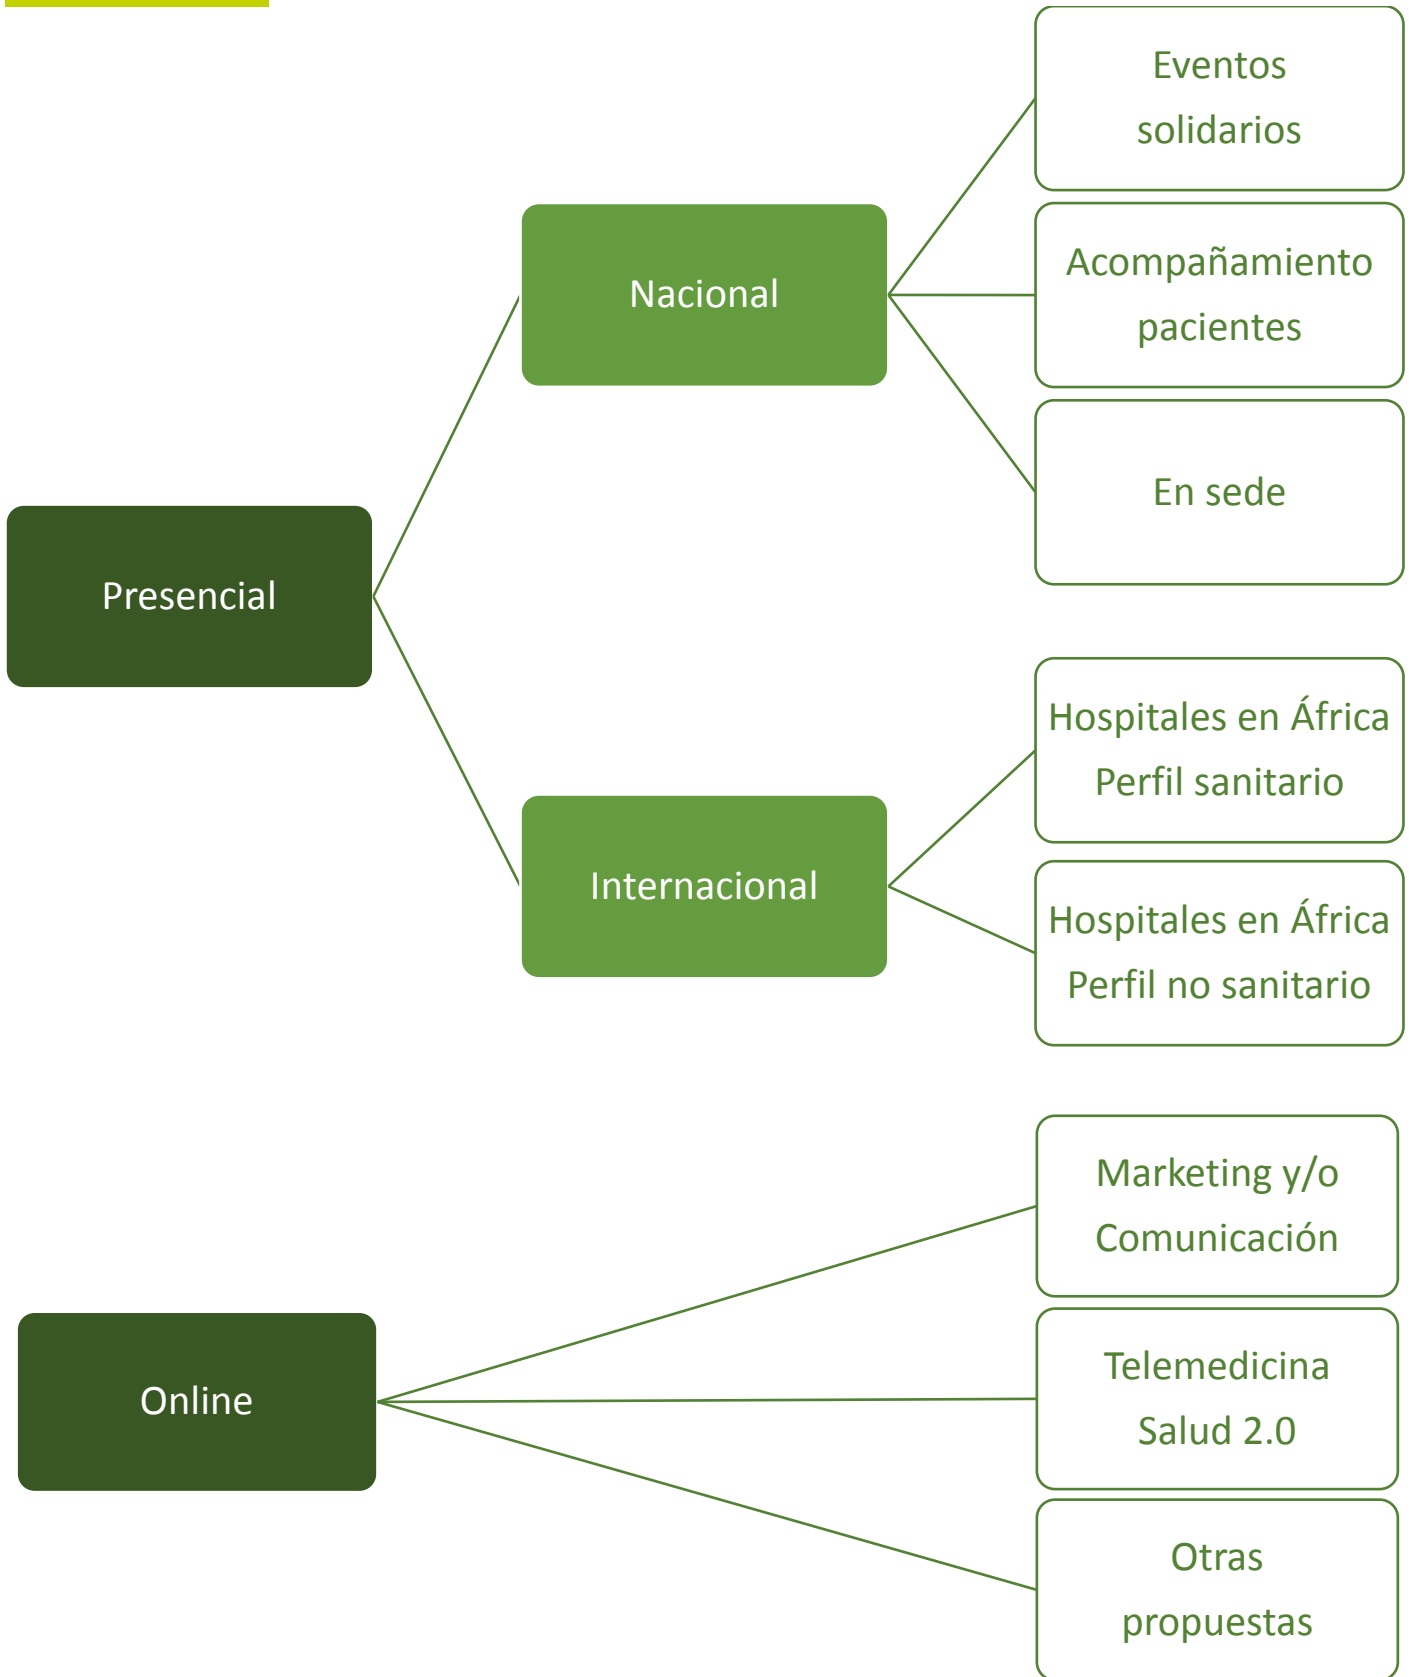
Presencial

Nacional

Eventos solidarios

Acompañamiento pacientes

En sede

Internacional

Hospitales en África Perfil sanitario

Hospitales en África Perfil no sanitario

Online

Marketing y/o Comunicación

Telemedicina Salud 2.0

Otras propuestas